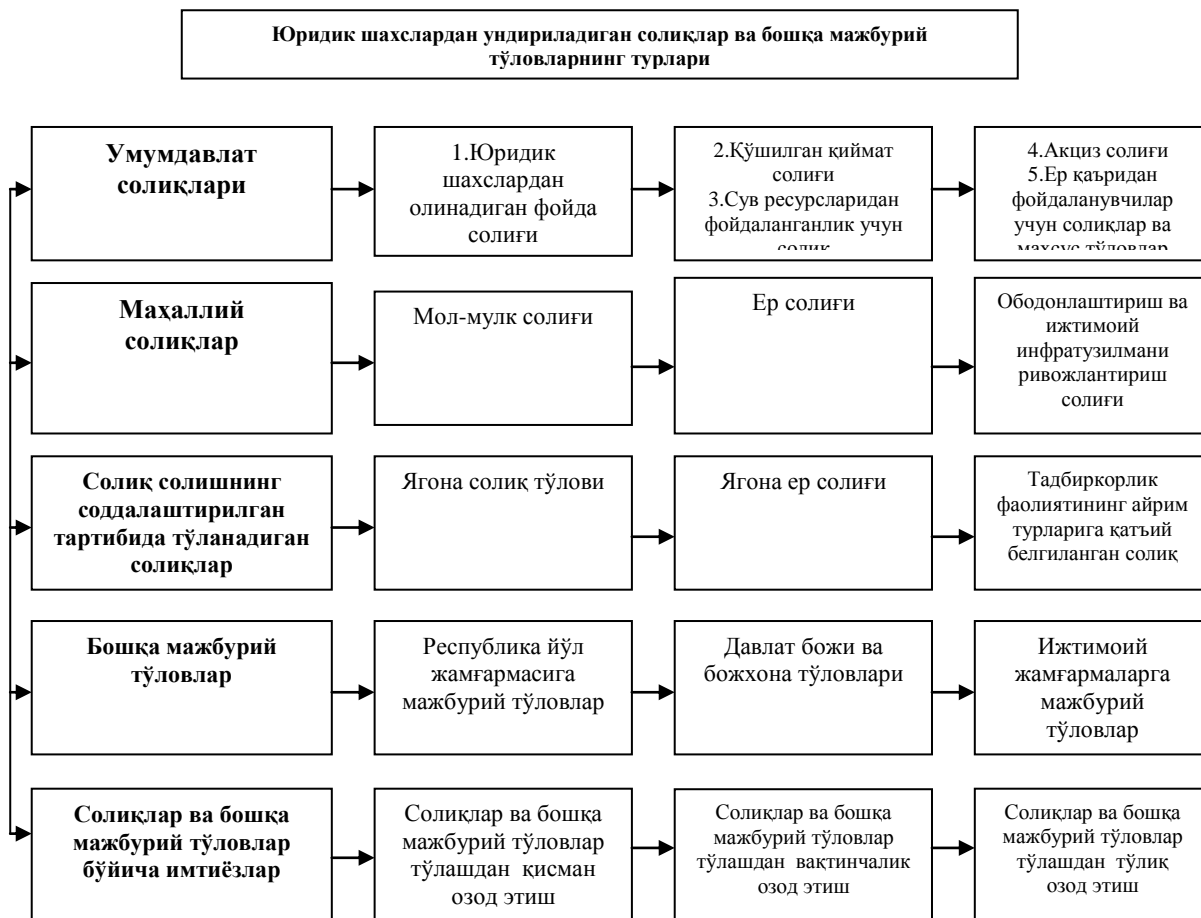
Юридик шахслардан ундириладиган солиқлар ва бошқа мажбурий тўловларнинг турлари

Умумдавлат солиқлари

1.Юридик шахслардан олинадиган фойда солиғи

2.Қўшилган қиймат солиғи
3.Сув ресурсларидан фойдаланганлик учун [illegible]

4.Акциз солиғи
5.Ер қаъридан фойдаланувчилар учун солиқлар ва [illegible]

Маҳаллий солиқлар

Мол-мулк солиғи

Ер солиғи

Ободонлаштириш ва ижтимоий инфратузилмани ривожлантириш солиғи

Солиқ солишнинг соддалаштирилган тартибида тўланадиган солиқлар

Ягона солиқ тўлови

Ягона ер солиғи

Тадбиркорлик фаолиятининг айрим турларига қатъий белгиланган солиқ

Бошқа мажбурий тўловлар

Республика йўл жамғармасига мажбурий тўловлар

Давлат божи ва божхона тўловлари

Ижтимоий жамғармаларга мажбурий тўловлар

Солиқлар ва бошқа мажбурий тўловлар бўйича имтиёзлар

Солиқлар ва бошқа мажбурий тўловлар тўлашдан қисман озод этиш

Солиқлар ва бошқа мажбурий тўловлар тўлашдан вақтинчалик озод этиш

Солиқлар ва бошқа мажбурий тўловлар тўлашдан тўлиқ озод этиш